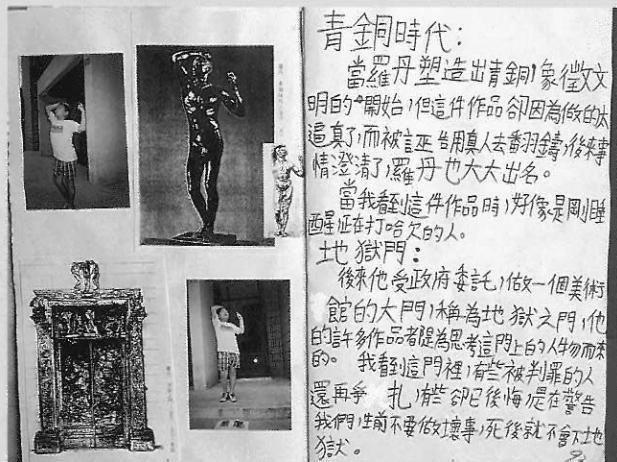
青銅時代:

當羅丹塑造出青銅像徵文明的開始,但這件作品卻因為做的太逼真了,而被誣告用真人去翻鑄,後來事情澄清了,羅丹也大大出名。

當我看到這件作品時,好像是剛睡醒正在打哈欠的人。

地獄門:

後來他受政府委託,做一個美術館的大門,稱為地獄之門,他的許多作品都是為思考這門上的人物而來的。我看到這門裡,有些被判罪的人還再爭扎,有些卻已後悔,是在警告我們,生前不要做壞事,死後就不會下地獄。